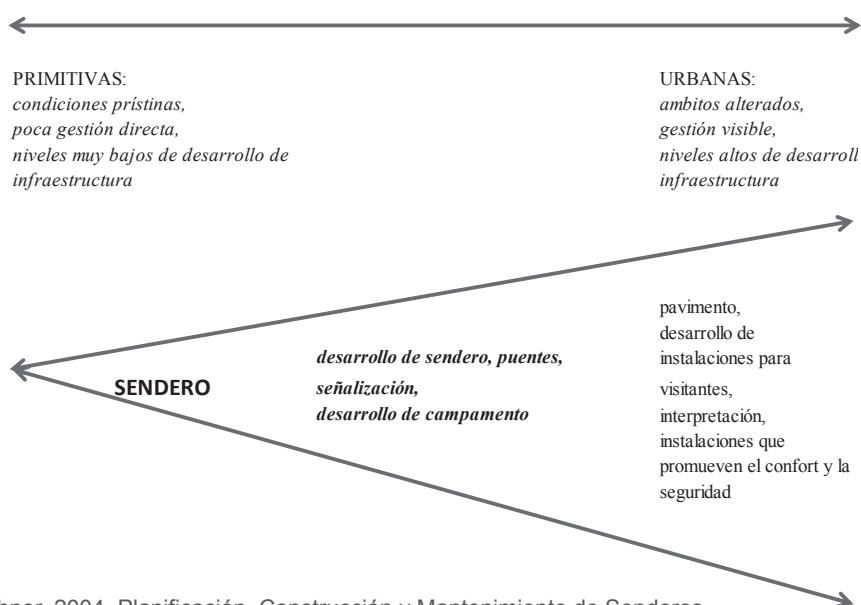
PRIMITIVAS:
*condiciones prístinas, poca gestión directa, niveles muy bajos de desarrollo de infraestructura*

URBANAS:
*ambitos alterados, gestión visible, niveles altos de desarroll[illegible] infraestructura*

pavimento, desarrollo de instalaciones para visitantes, interpretación, instalaciones que promueven el confort y la seguridad

*desarrollo de sendero, puentes, señalización, desarrollo de campamento*

SENDERO

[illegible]bner, 2004. Planificación, Construcción y Mantenimiento de Senderos